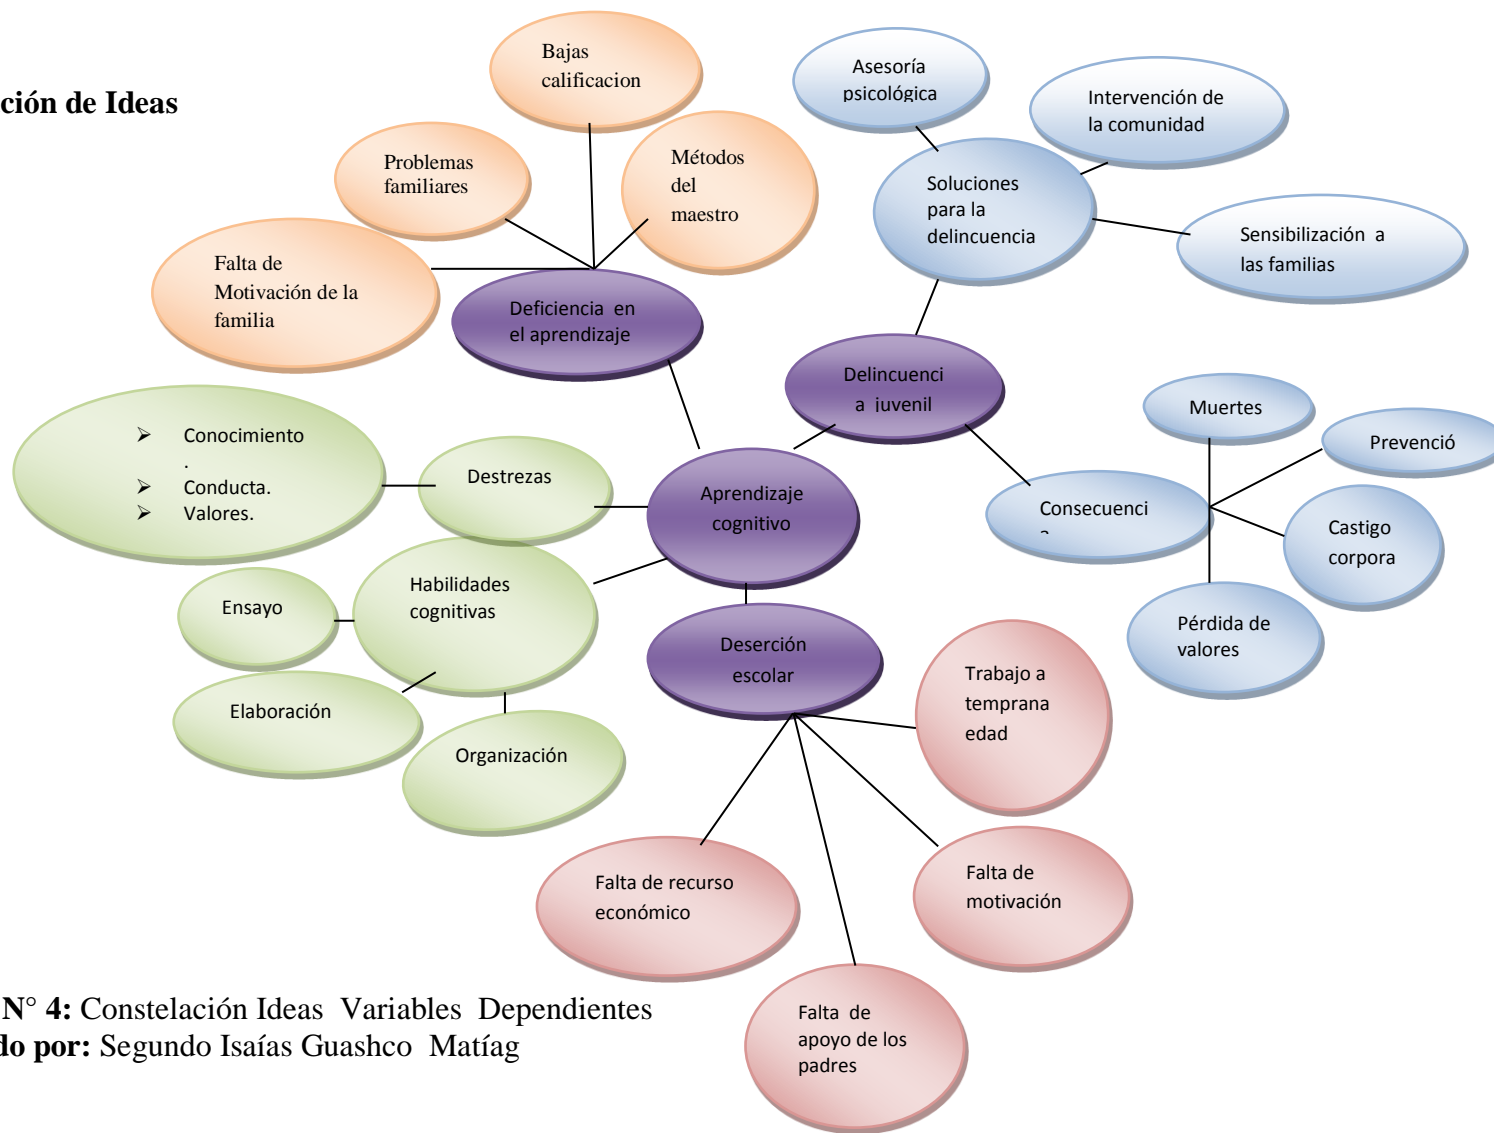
ción de Ideas

Bajas calificacion

Problemas familiares

Métodos del maestro

Falta de Motivación de la familia

Deficiencia en el aprendizaje

Asesoría psicológica

Intervención de la comunidad

Soluciones para la delincuencia

Sensibilización a las familias

Delincuenci a juvenil

Muertes

Prevenció

Consecuenci

Castigo corpora

Pérdida de valores

➢ Conocimiento
.
➢ Conducta.
➢ Valores.

Destrezas

Aprendizaje cognitivo

Ensayo

Habilidades cognitivas

Elaboración

Organización

Deserción escolar

Trabajo a temprana edad

Falta de recurso económico

Falta de motivación

Falta de apoyo de los padres

N° 4: Constelación Ideas Variables Dependientes
do por: Segundo Isaías Guashco Matíag